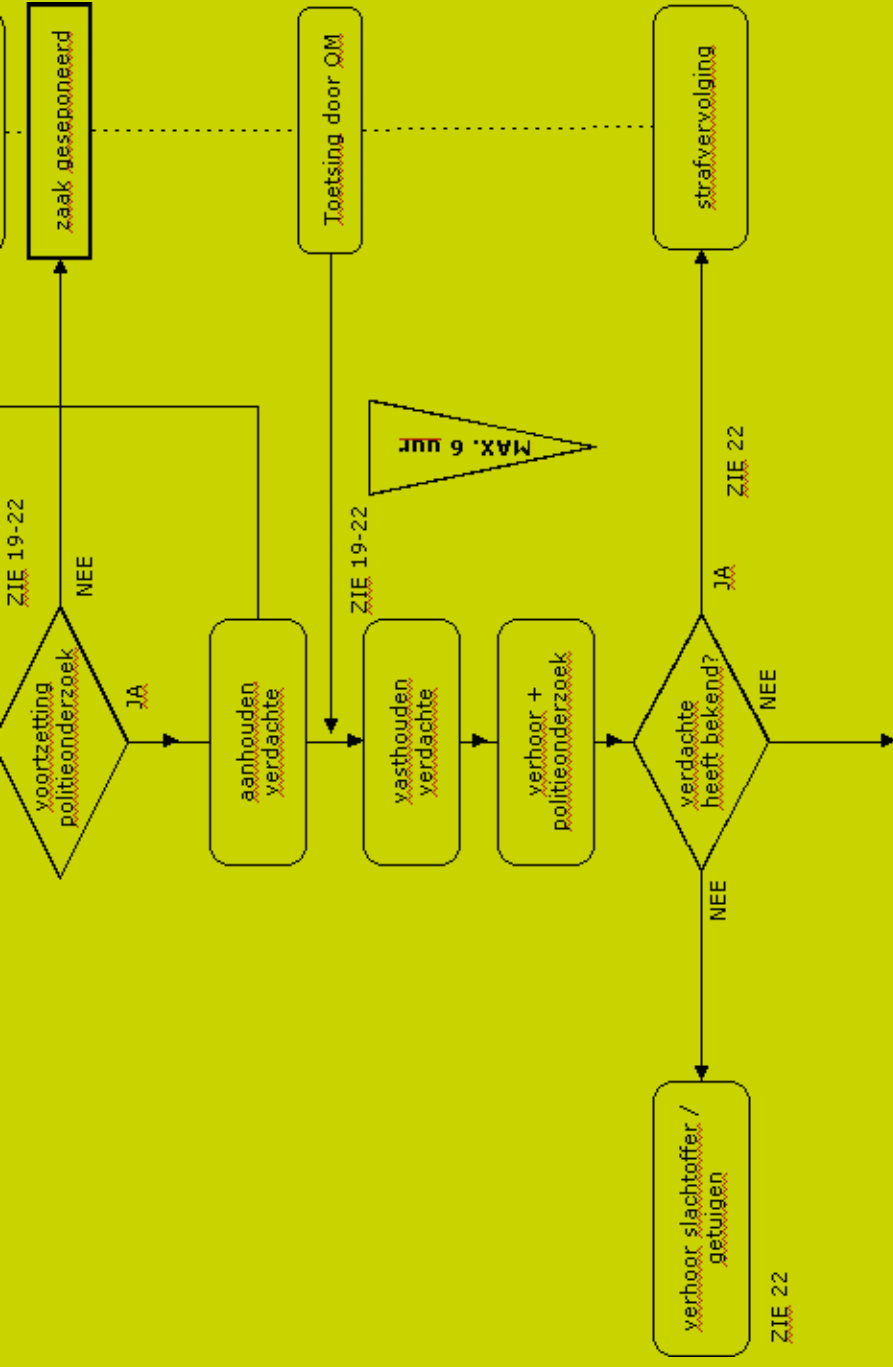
zaak geseponeerd

Toetsing door OM

strafvervolging

ZIE 19-22

NEE

voortzetting politieonderzoek

JA

aanhouden verdachte

MAX. 6 uur

ZIE 19-22

vasthouden verdachte

verhoor + politieonderzoek

verdachte heeft bekend?

JA

ZIE 22

NEE

NEE

verhoor slachtoffer / getuigen

ZIE 22